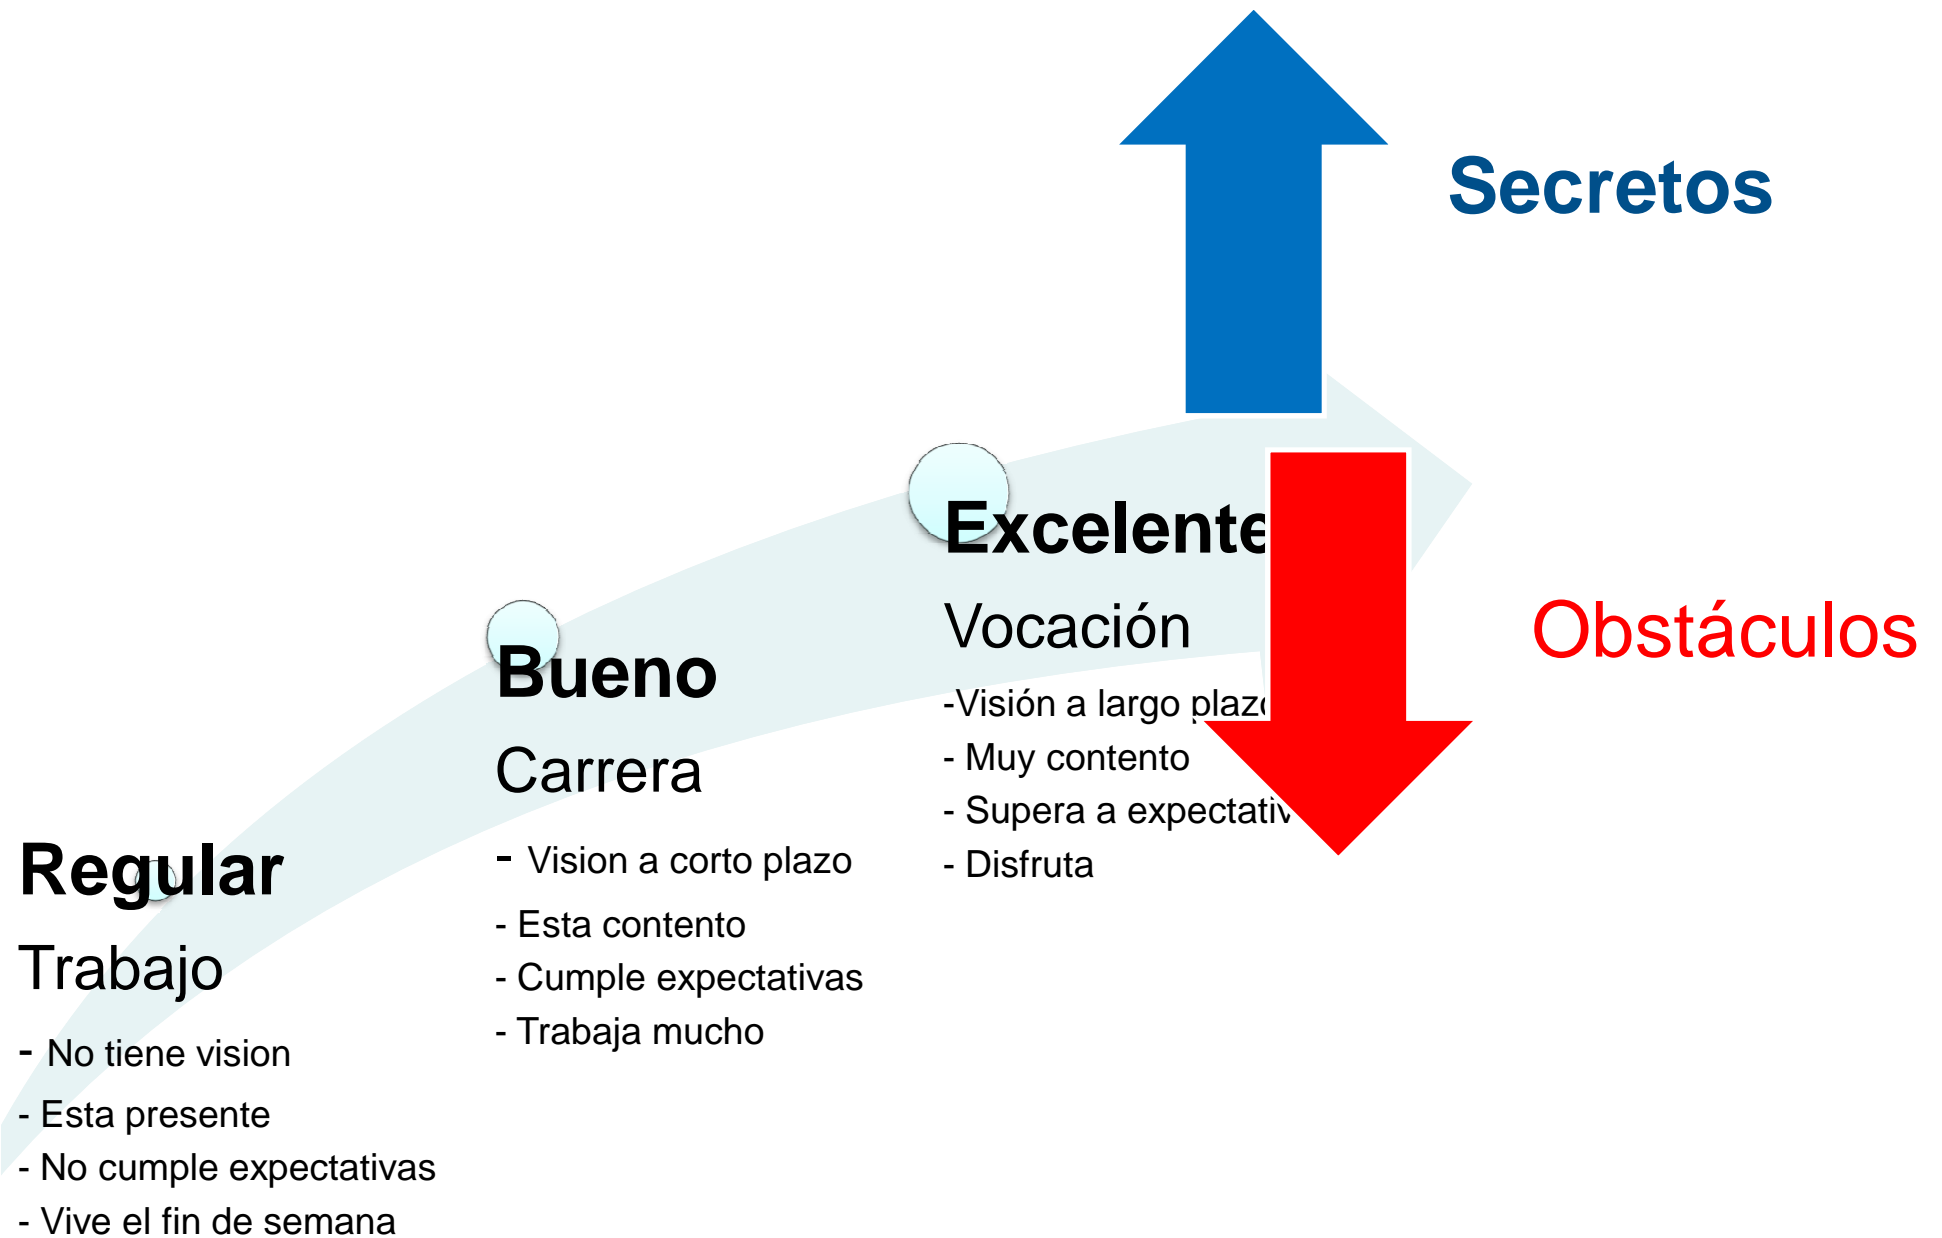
Secretos

Obstáculos

Excelente
Vocación
-Visión a largo plaz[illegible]
- Muy contento
- Supera a expectativ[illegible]
- Disfruta

Bueno
Carrera
- Vision a corto plazo
- Esta contento
- Cumple expectativas
- Trabaja mucho

Regular
Trabajo
- No tiene vision
- Esta presente
- No cumple expectativas
- Vive el fin de semana